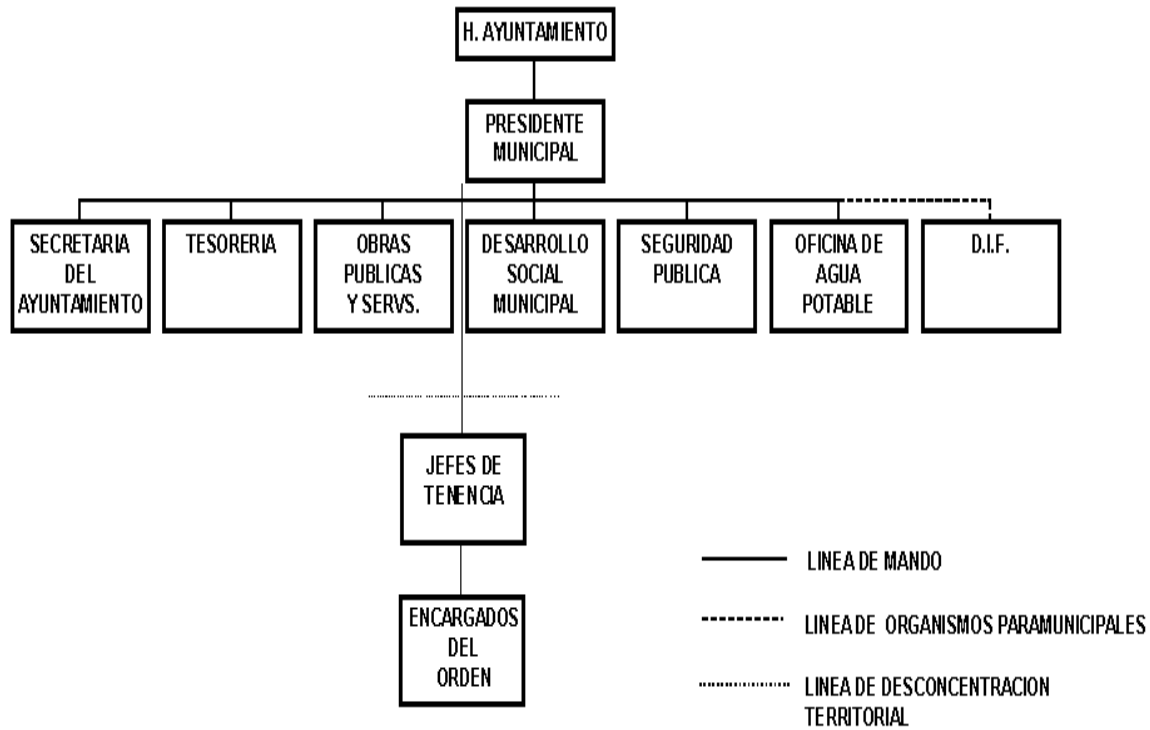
H. AYUNTAMIENTO

PRESIDENTE MUNICIPAL

SECRETARIA DEL AYUNTAMIENTO

TESORERIA

OBRAS PUBLICAS Y SERVS.

DESARROLLO SOCIAL MUNICIPAL

SEGURIDAD PUBLICA

OFICINA DE AGUA POTABLE

D.I.F.

JEFES DE TENENCIA

ENCARGADOS DEL ORDEN

LINEA DE MANDO

LINEA DE ORGANISMOS PARAMUNICIPALES

LINEA DE DESCONCENTRACION TERRITORIAL